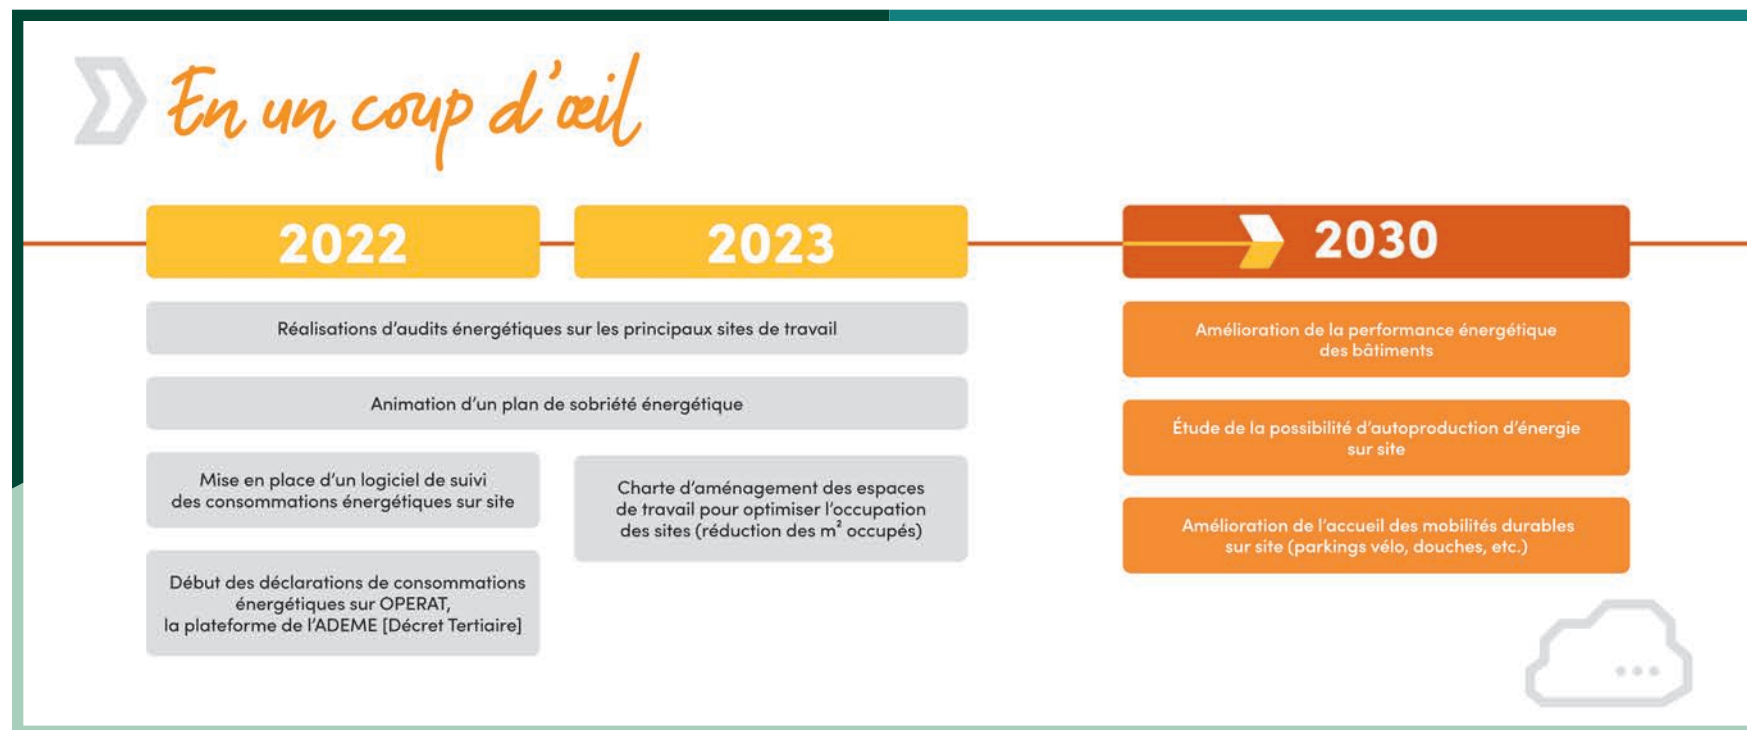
En un coup d'œil

2022

2023

2030

Réalisations d'audits énergétiques sur les principaux sites de travail

Animation d'un plan de sobriété énergétique

Mise en place d'un logiciel de suivi des consommations énergétiques sur site

Début des déclarations de consommations énergétiques sur OPERAT, la plateforme de l'ADEME [Décret Tertiaire]

Charte d'aménagement des espaces de travail pour optimiser l'occupation des sites (réduction des m$^2$ occupés)

Amélioration de la performance énergétique des bâtiments

Étude de la possibilité d'autoproduction d'énergie sur site

Amélioration de l'accueil des mobilités durables sur site (parkings vélo, douches, etc.)